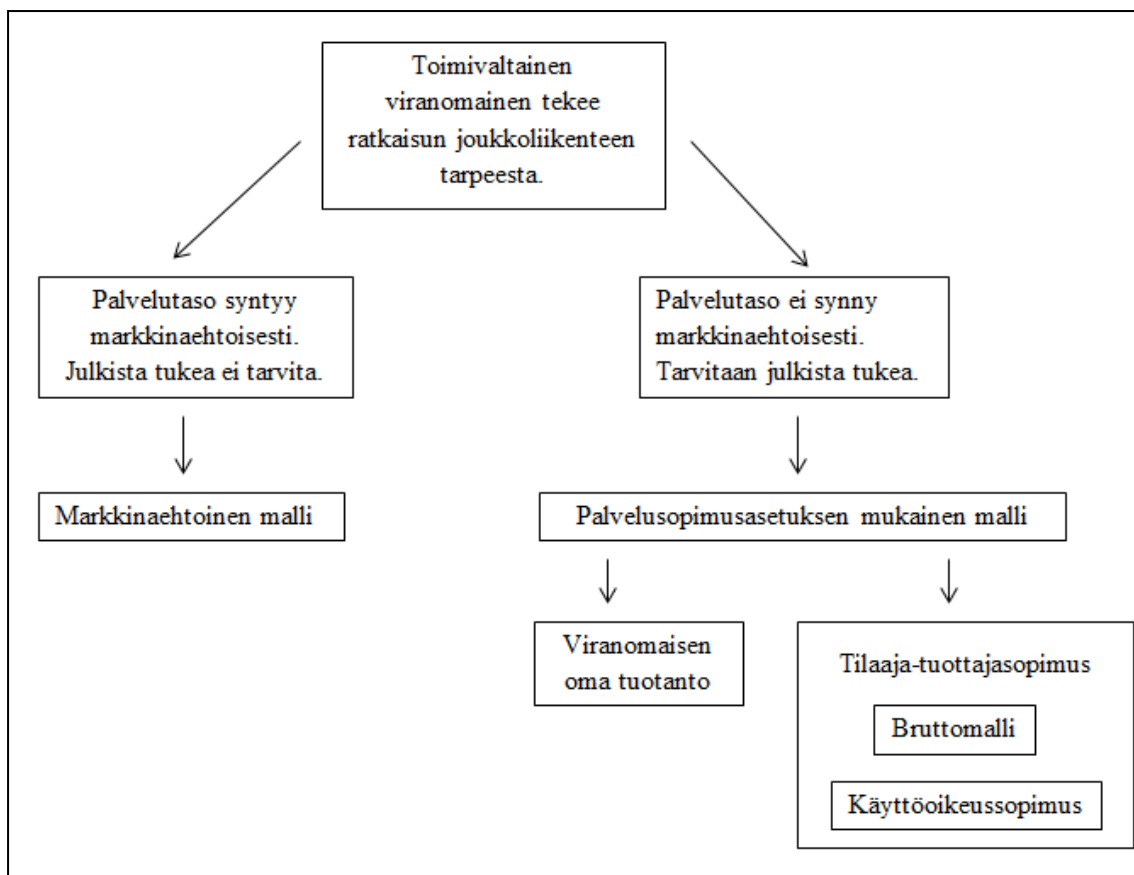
Toimivaltainen viranomainen tekee ratkaisun joukkoliikenteen tarpeesta.

Palvelutaso syntyy markkinaehtoisesti. Julkista tukea ei tarvita.

Markkinaehtoinen malli

Palvelutaso ei synny markkinaehtoisesti. Tarvitaan julkista tukea.

Palvelusopimusasetuksen mukainen malli

Viranomaisen oma tuotanto

Tilaaja-tuottajasopimus

Bruttomalli

Käyttöoikeussopimus